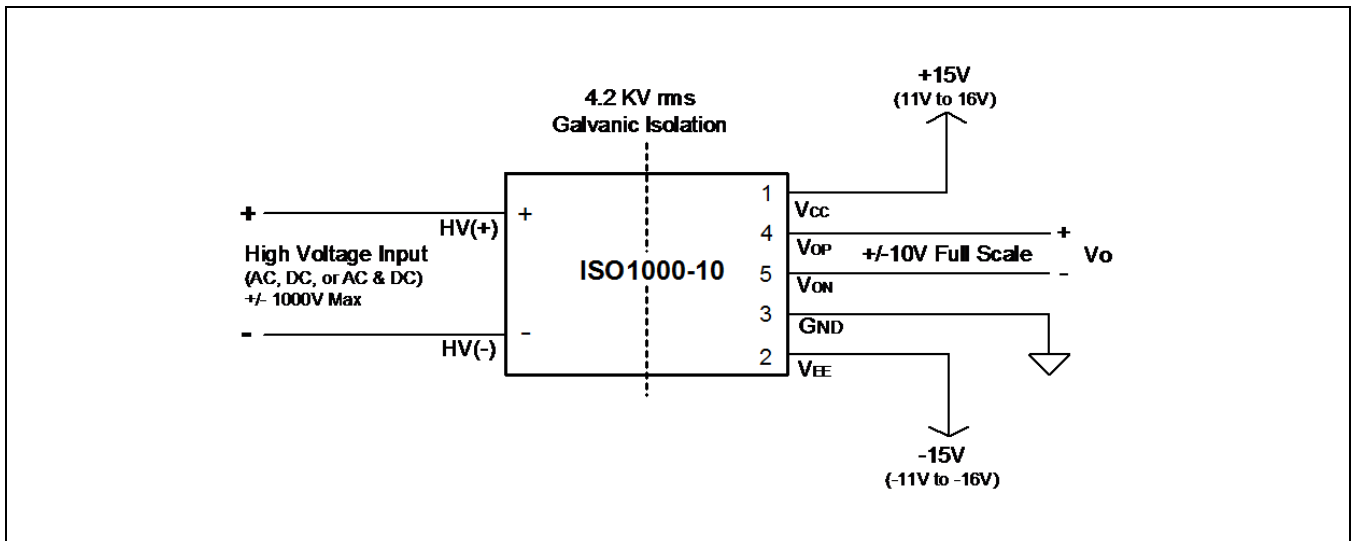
4.2 KV rms
Galvanic Isolation

+15V
(11V to 16V)

+

High Voltage Input
(AC, DC, or AC & DC)
+/- 1000V Max

-

HV(+)

HV(-)

+

-

ISO1000-10

1
4
5
3
2

Vcc
Vop
Von
Gnd
Vee

+/-10V Full Scale

+
-
Vo

-15V
(-11V to -16V)